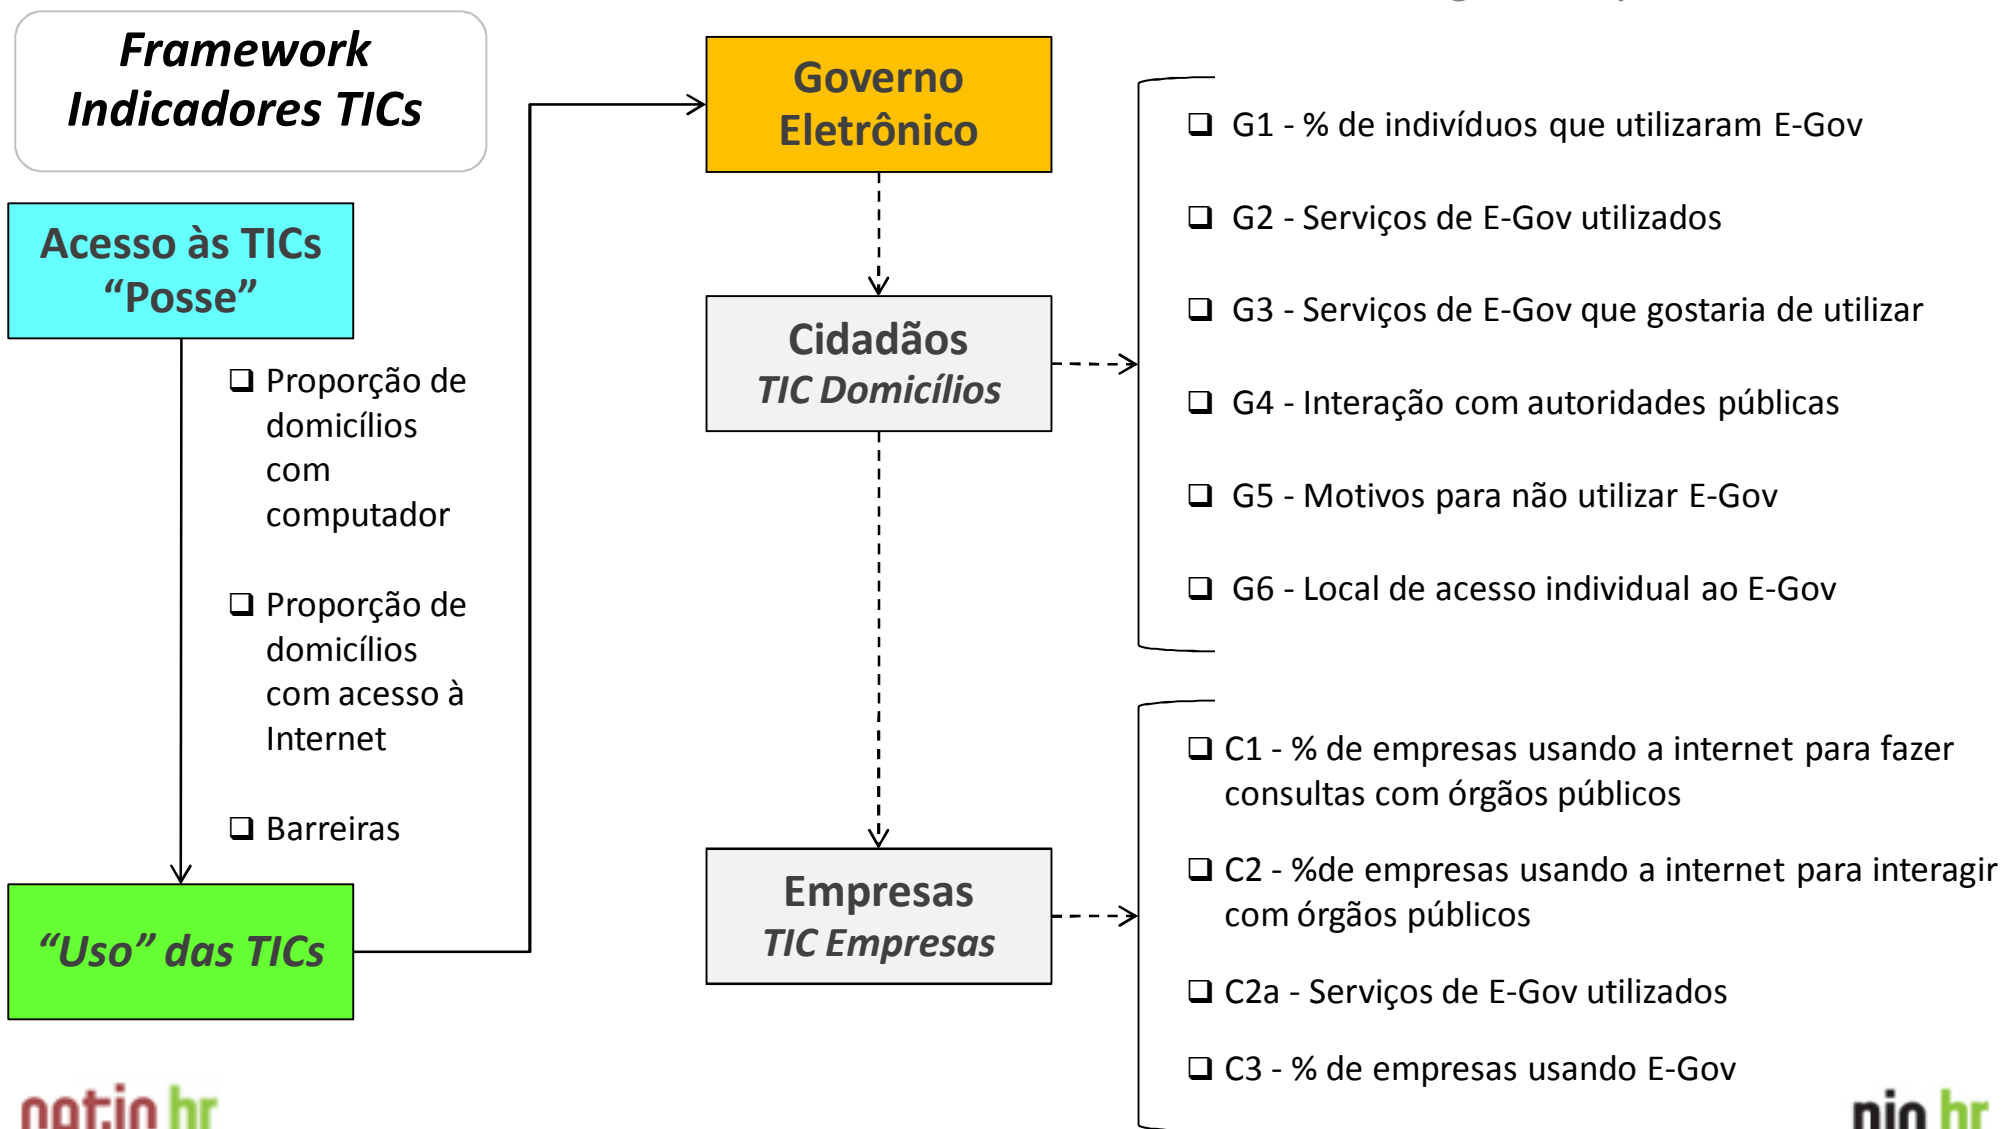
Framework Indicadores TICs

Acesso às TICs “Posse”

Proporção de domicílios com computador

Proporção de domicílios com acesso à Internet

Barreiras

“Uso” das TICs

Governo Eletrônico

Cidadãos
TIC Domicílios

Empresas
TIC Empresas

G1 - % de indivíduos que utilizaram E-Gov

G2 - Serviços de E-Gov utilizados

G3 - Serviços de E-Gov que gostaria de utilizar

G4 - Interação com autoridades públicas

G5 - Motivos para não utilizar E-Gov

G6 - Local de acesso individual ao E-Gov

C1 - % de empresas usando a internet para fazer consultas com órgãos públicos

C2 - %de empresas usando a internet para interagir com órgãos públicos

C2a - Serviços de E-Gov utilizados

C3 - % de empresas usando E-Gov

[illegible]

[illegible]